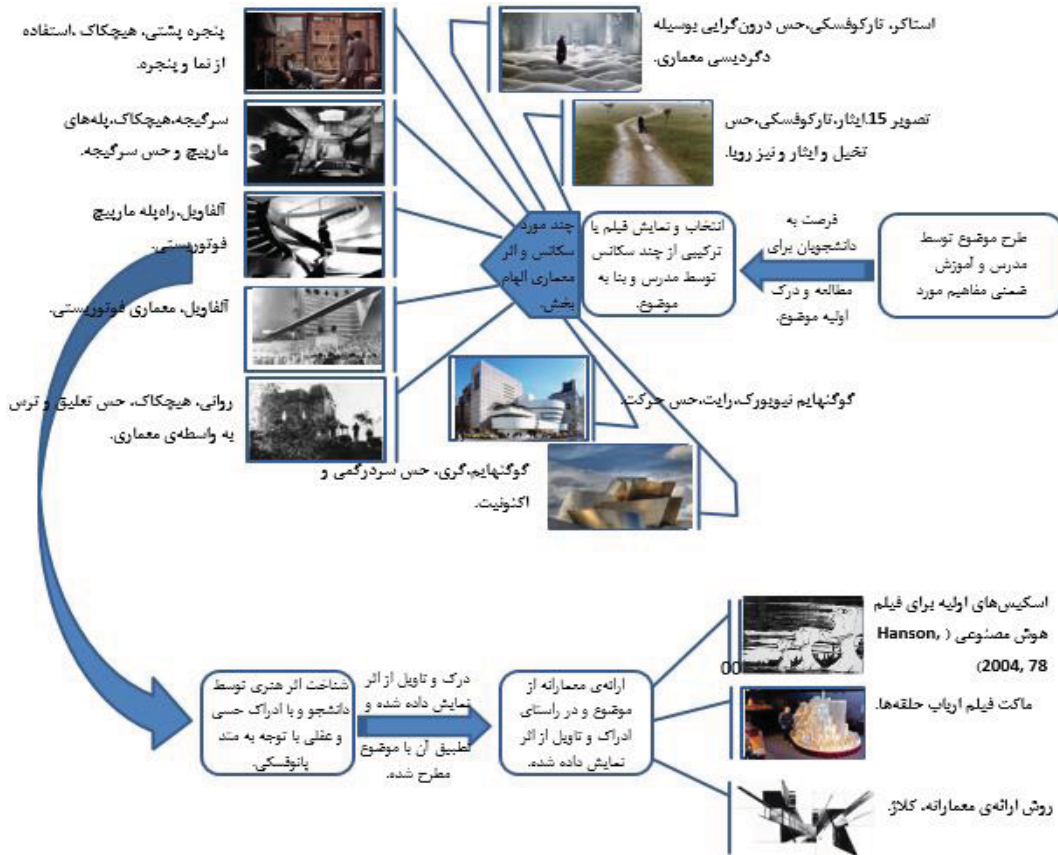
پنجره پشتی، هیچکاک ،استفاده از نما و پنجره.

سرگیجه،هیچکاک،پله‌های مارپیچ و حس سرگیجه.

آلفاویل،راه‌پله مارپیچ فوتوریستی.

آلفاویل، معماری فوتوریستی.

روانی، هیچکاک، حس تعلیق و ترس به واسطه‌ی معماری.

استاکر، تارکوفسکی،حس درون‌گرایی بوسیله دگردیسی معماری.

تصویر 15.ایثار،تارکوفسکی،حس تخیل وایثار و نیز رویا.

چند مورد سکانس و اثر معماری الهام بخش.

انتخاب و نمایش فیلم یا ترکیبی از چند سکانس توسط مدرس و بنا به موضوع.

فرصت به دانشجویان برای مطالعه و درک اولیه موضوع.

طرح موضوع توسط مدرس و آموزش ضمنی مفاهیم مورد

گوگنهایم نیویورک،رایت،حس حرکت.

گوگنهایم،گری، حس سردرگمی و اکنونیت.

اسکیس‌های اولیه برای فیلم هوش مصنوعی ( Hanson, (2004, 78

ماکت فیلم ارباب حلقه‌ها.

روش ارائه‌ی معمارانه، کلاژ.

شناخت اثر هنری توسط دانشجو و با ادراک حسی و عقلی با توجه به متد پانوفسکی.

درک و تاویل از اثر نمایش داده شده و تطبیق آن با موضوع مطرح شده.

ارائه‌ی معمارانه از موضوع و در راستای ادراک و تاویل از اثر نمایش داده شده.